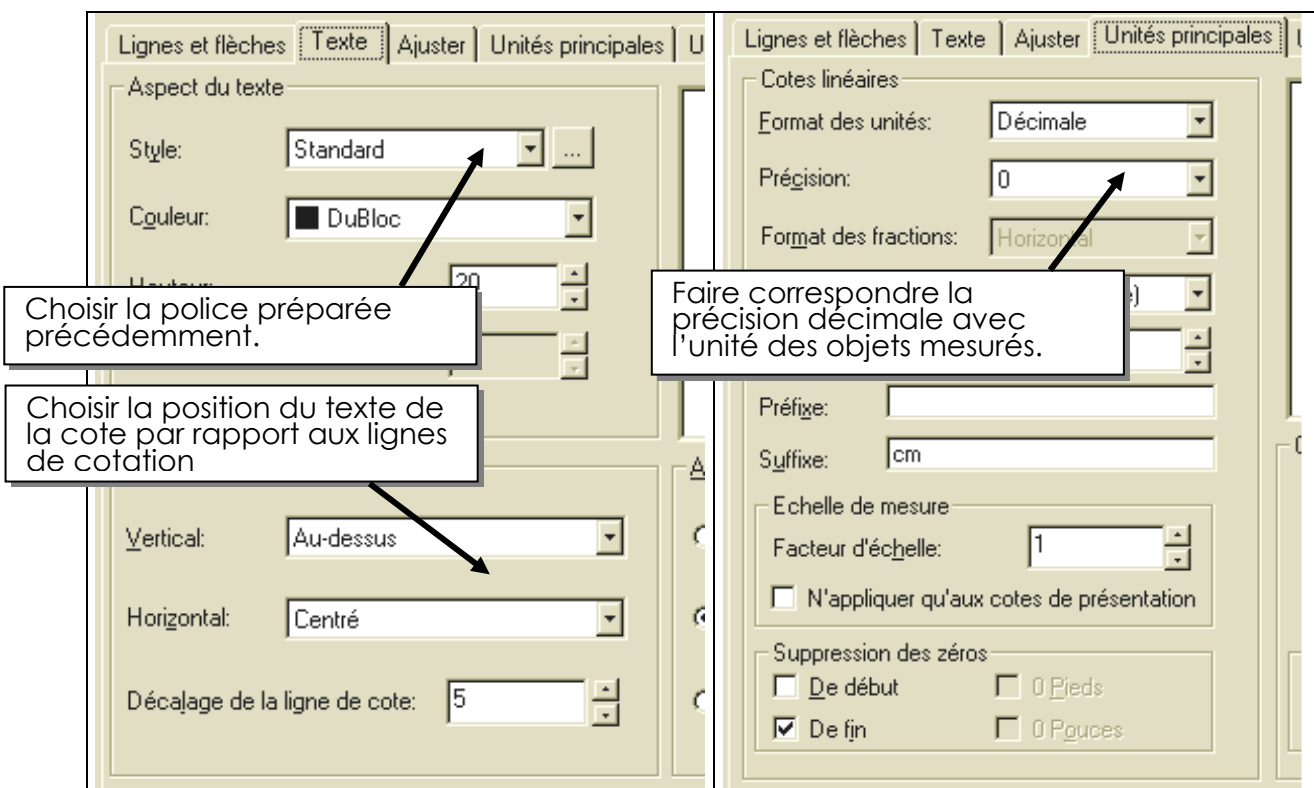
Lignes et flèches | Texte | Ajuster | Unités principales | U

Aspect du texte

Style: Standard ...

Couleur: DuBloc

Hauteur: 20

Choisir la police préparée précédemment.

Choisir la position du texte de la cote par rapport aux lignes de cotation

A

Vertical: Au-dessus

Horizontal: Centré

Décalage de la ligne de cote: 5

Lignes et flèches | Texte | Ajuster | Unités principales | U

Cotes linéaires

Format des unités: Décimale

Précision: 0

Format des fractions: Horizontal

Faire correspondre la précision décimale avec l'unité des objets mesurés.

Préfixe:

Suffixe: cm

Echelle de mesure

Facteur d'échelle: 1

N'appliquer qu'aux cotes de présentation

Suppression des zéros

De début

0 Pieds

De fin

0 Pouces